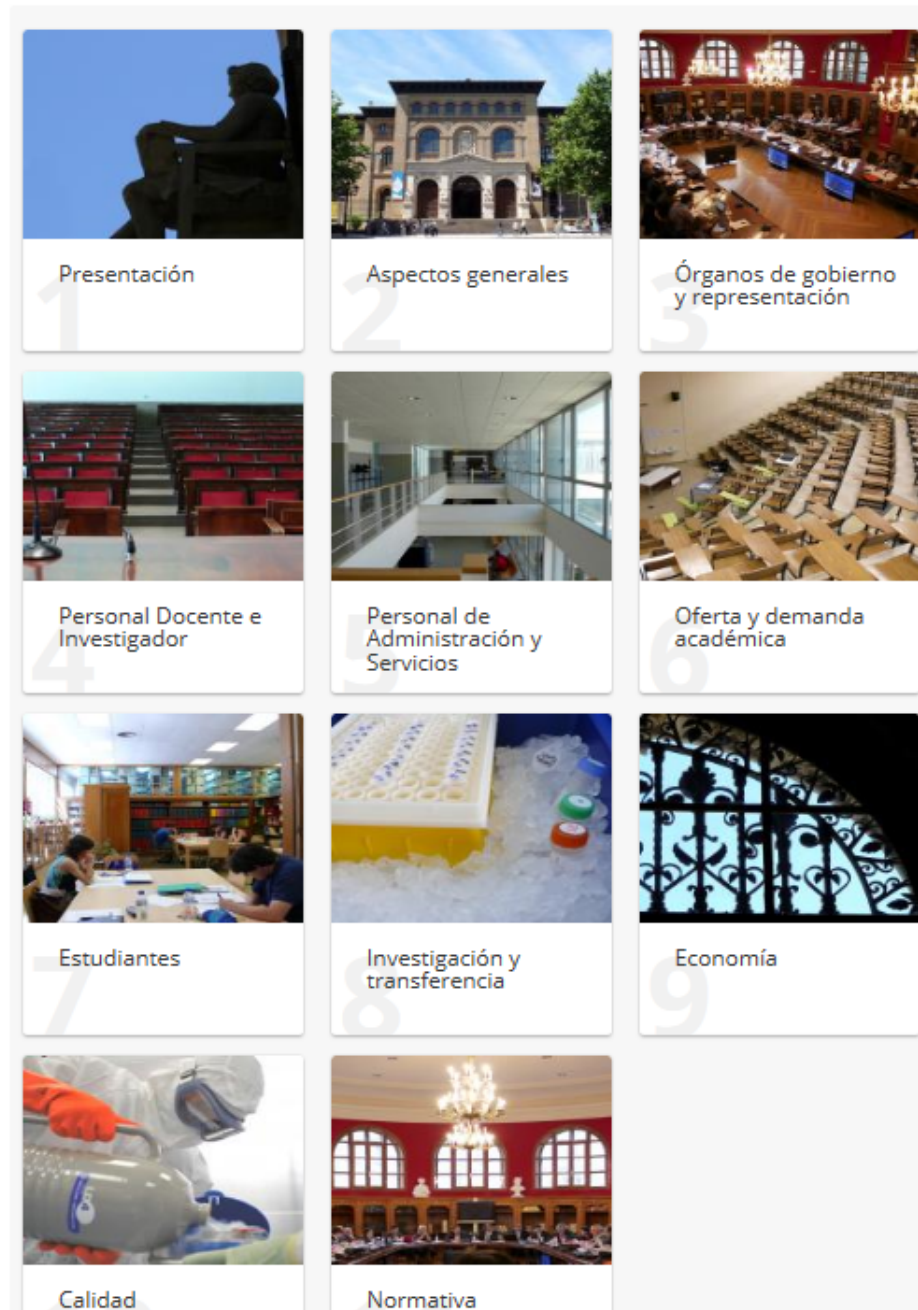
1 Presentación

2 Aspectos generales

3 Órganos de gobierno y representación

4 Personal Docente e Investigador

5 Personal de Administración y Servicios

6 Oferta y demanda académica

7 Estudiantes

8 Investigación y transferencia

9 Economía

Calidad

Normativa